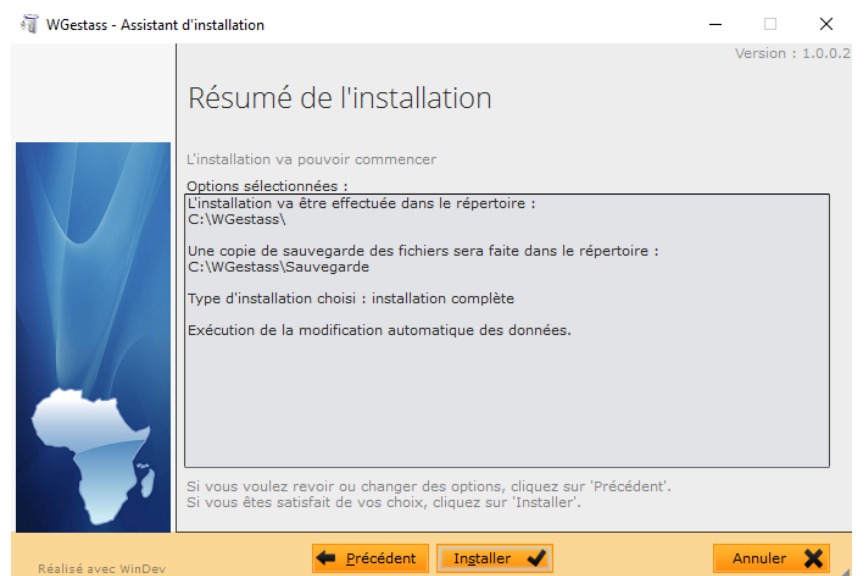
WGestass - Assistant d'installation

Version : 1.0.0.2

Résumé de l'installation

L'installation va pouvoir commencer

Options sélectionnées :

L'installation va être effectuée dans le répertoire :
C:\WGestass\

Une copie de sauvegarde des fichiers sera faite dans le répertoire :
C:\WGestass\Sauvegarde

Type d'installation choisi : installation complète

Exécution de la modification automatique des données.

Si vous voulez revoir ou changer des options, cliquez sur 'Précédent'.
Si vous êtes satisfait de vos choix, cliquez sur 'Installer'.

Réalisé avec WinDev

Précédent

Installer

Annuler